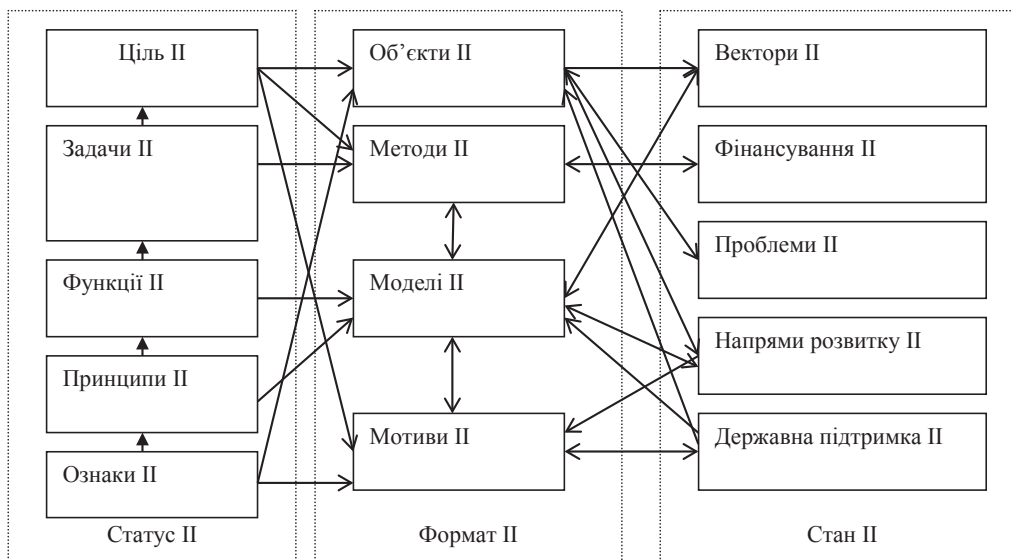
Ціль ІІ

Задачі ІІ

Функції ІІ

Принципи ІІ

Ознаки ІІ

Статус ІІ

Об’єкти ІІ

Методи ІІ

Моделі ІІ

Мотиви ІІ

Формат ІІ

Вектори ІІ

Фінансування ІІ

Проблеми ІІ

Напрями розвитку ІІ

Державна підтримка ІІ

Стан ІІ